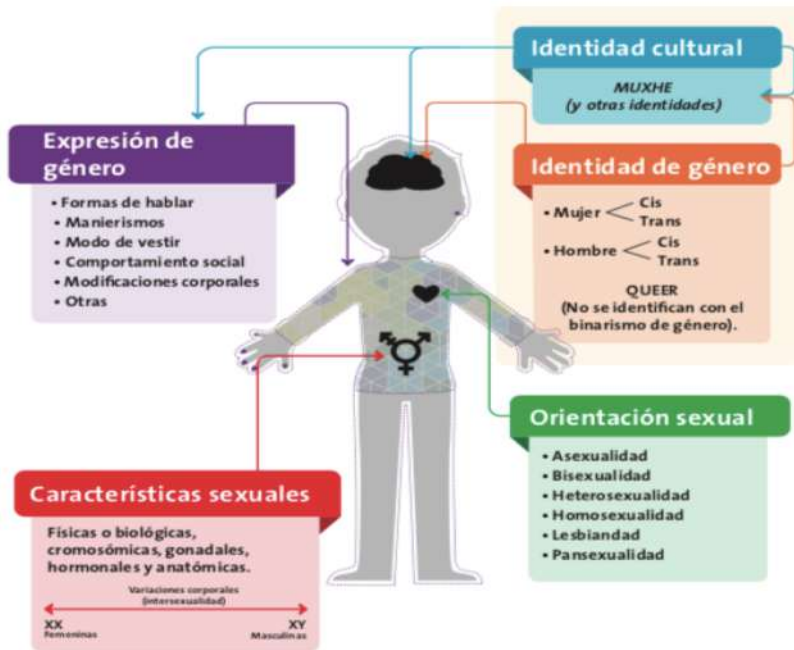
Identidad cultural

MUXHE
(y otras identidades)

Expresión de género

• Formas de hablar
• Manierismos
• Modo de vestir
• Comportamiento social
• Modificaciones corporales
• Otras

Identidad de género

• Mujer < Cis / Trans
• Hombre < Cis / Trans

QUEER
(No se identifican con el binarismo de género).

Orientación sexual

• Asexualidad
• Bisexualidad
• Heterosexualidad
• Homosexualidad
• Lesbiandad
• Pansexualidad

Características sexuales

Físicas o biológicas, cromosómicas, gonadales, hormonales y anatómicas.

Variaciones corporales (intersexualidad)

XX Femeninas

XY Masculinas